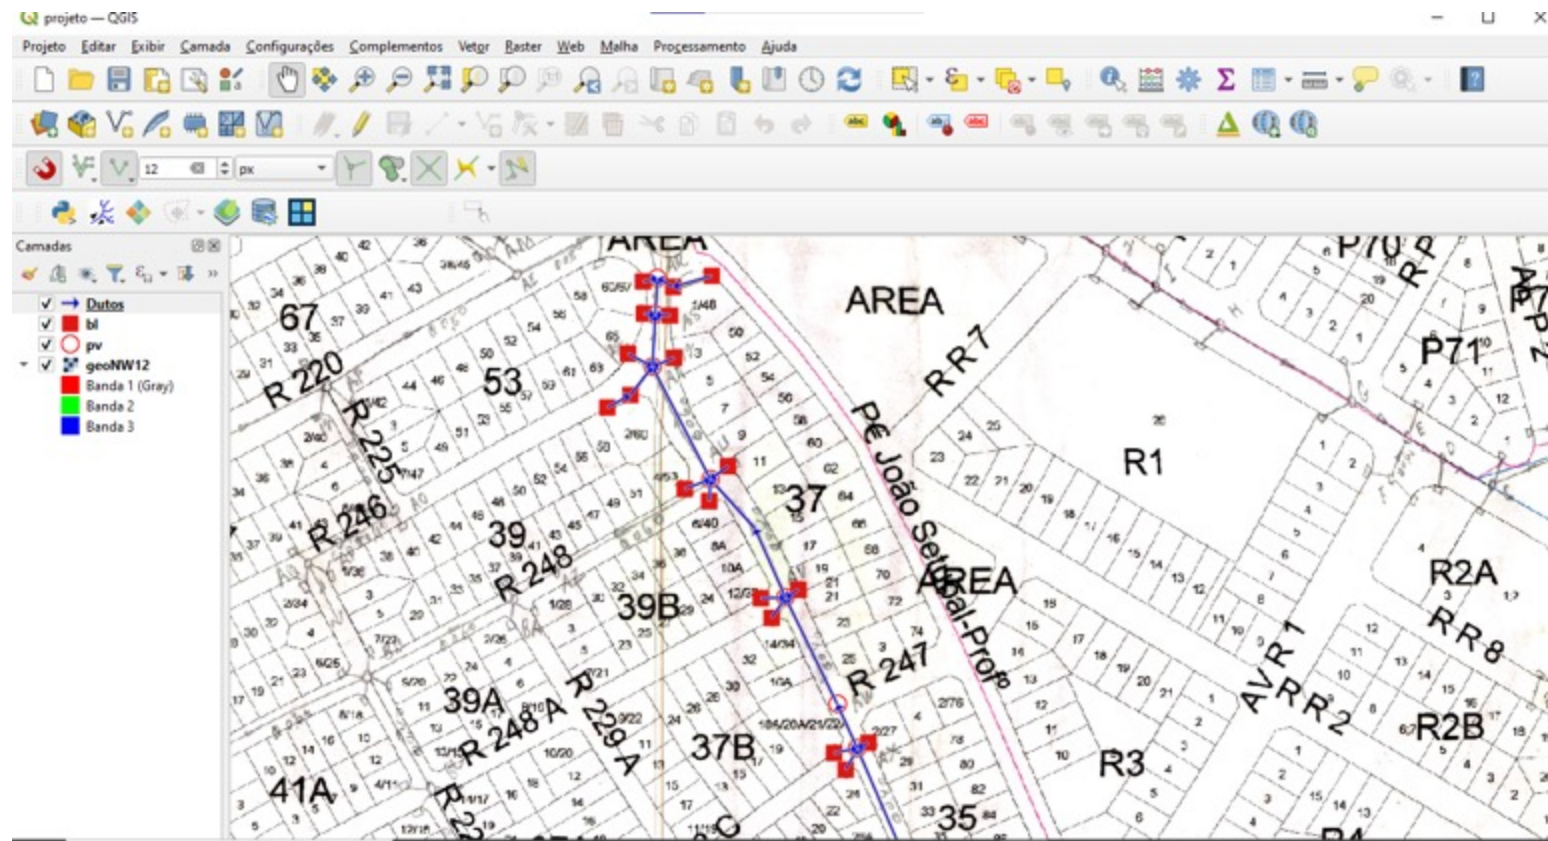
projeto — QGIS

Projeto Editar Exibir Camada Configurações Complementos Vetor Raster Web Malha Processamento Ajuda

12 px

Camadas

Dutos
bl
pv
geoNW12
Banda 1 (Gray)
Banda 2
Banda 3

AREA
AREA
67
R 220
53
R 225
R 246
39
R 248
39B
39A
R 248 A
R 229 A
37B
41A
37
R 247
Pé João Seixal-Prof
AREA
R R 7
R1
P71
R2A
R R 8
AV R 1
R R 2
R2B
R3
35